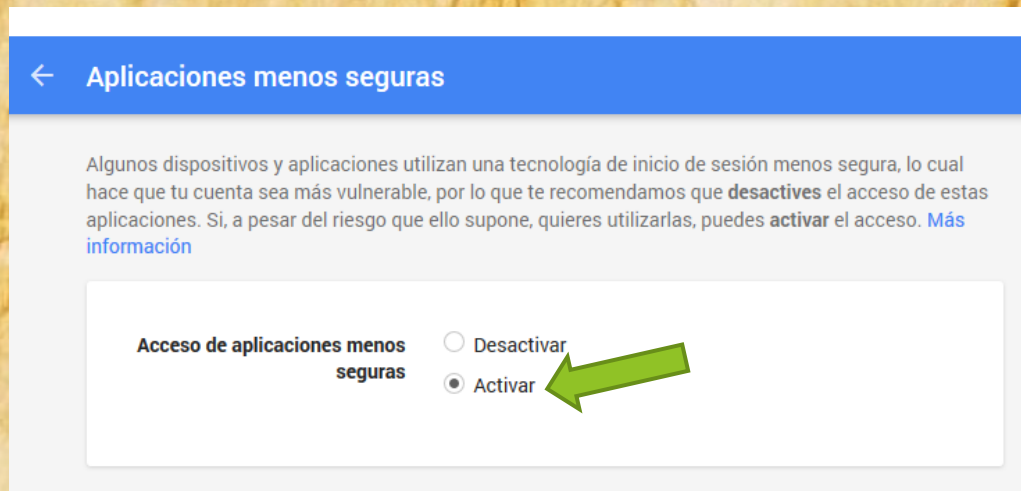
Aplicaciones menos seguras

Algunos dispositivos y aplicaciones utilizan una tecnología de inicio de sesión menos segura, lo cual hace que tu cuenta sea más vulnerable, por lo que te recomendamos que desactives el acceso de estas aplicaciones. Si, a pesar del riesgo que ello supone, quieres utilizarlas, puedes activar el acceso. Más información

Acceso de aplicaciones menos seguras

Desactivar

Activar